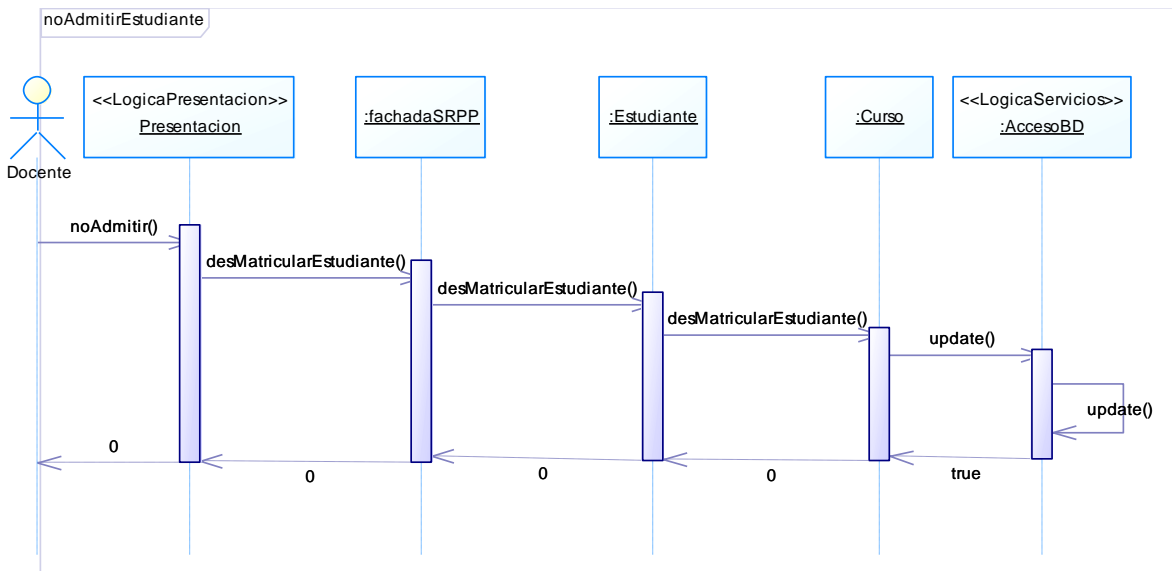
noAdmitirEstudiante

Docente

<<LogicaPresentacion>>
Presentacion

:fachadaSRPP

:Estudiante

:Curso

<<LogicaServicios>>
:AccesoBD

noAdmitir()

desMatricularEstudiante()

desMatricularEstudiante()

desMatricularEstudiante()

update()

update()

0

0

0

0

true